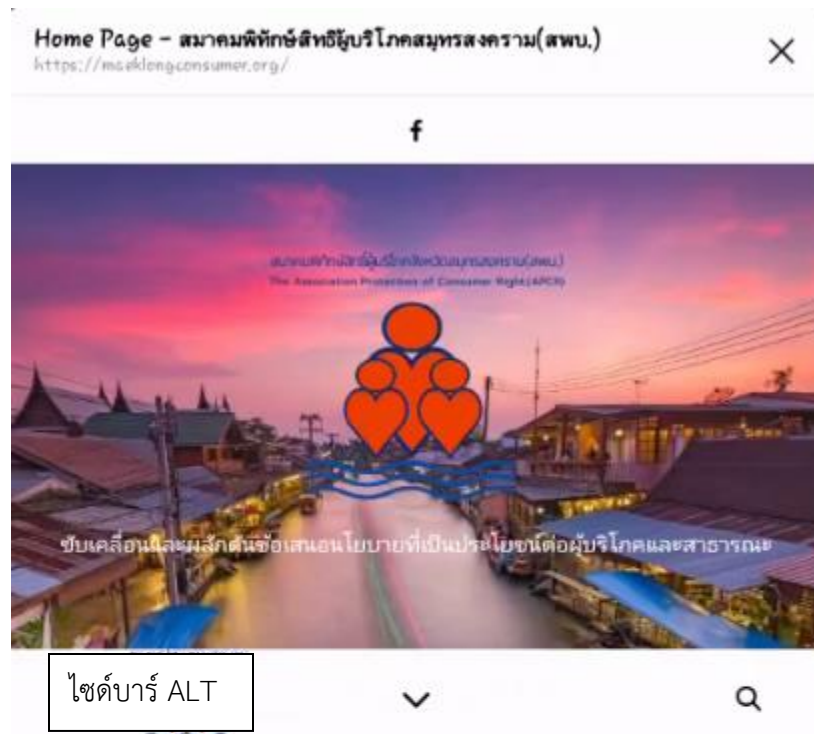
Home Page - สมาคมพิทักษ์สิทธิผู้บริโภคสมุทรสงคราม(สพบ.)
https://maeklongconsumer.org/

×

f

สมาคมพิทักษ์สิทธิผู้บริโภคจังหวัดสมุทรสงคราม(สพบ.)
The Association Protection of Consumer Right(APCR)

ขับเคลื่อนและผลักดันข้อเสนอนโยบายที่เป็นประโยชน์ต่อผู้บริโภคและสาธารณะ

ไซด์บาร์ ALT